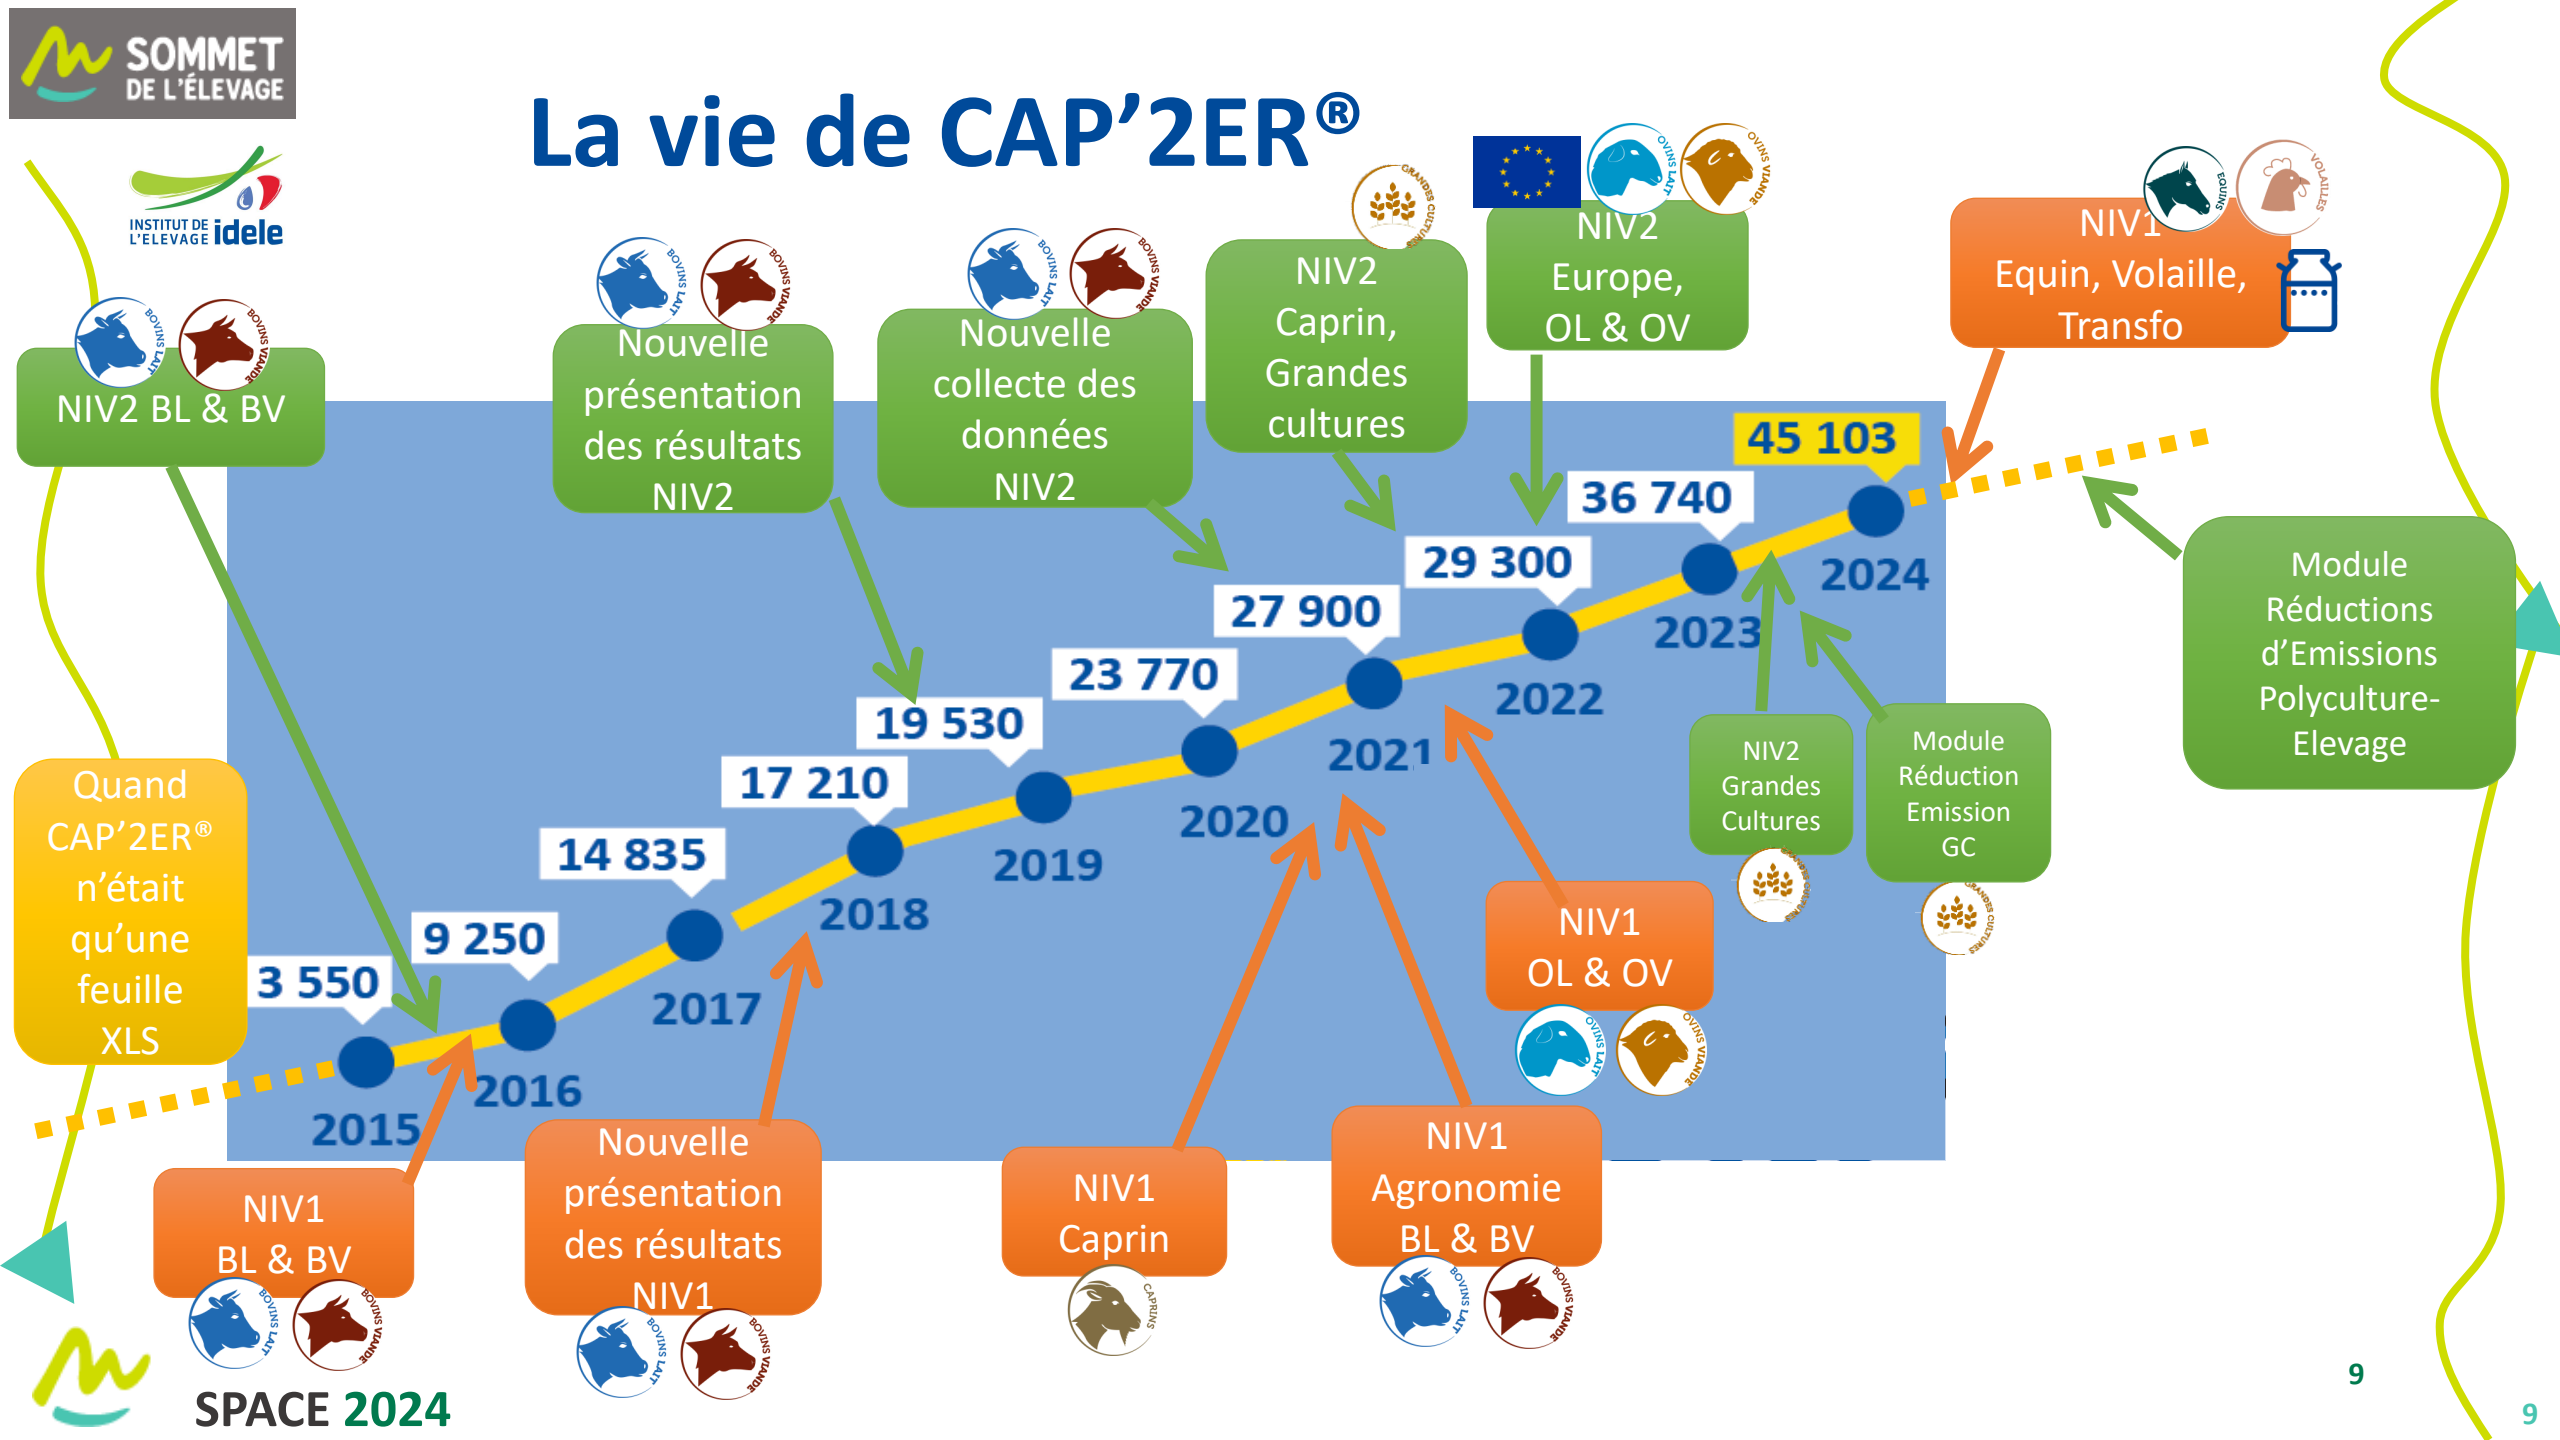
SOMMET DE L'ÉLEVAGE

INSTITUT DE L'ELEVAGE idele

La vie de CAP'2ER®

BOVINS LAIT BOVINS VIANDE
NIV2 BL & BV

BOVINS LAIT BOVINS VIANDE
Nouvelle présentation des résultats NIV2

BOVINS LAIT BOVINS VIANDE
Nouvelle collecte des données NIV2

GRANDES CULTURES
NIV2 Caprin, Grandes cultures

OVINS LAIT OVINS VIANDE
NIV2 Europe, OL & OV

EQUINS VOLAILLES
NIV1 Equin, Volaille, Transfo

Quand CAP'2ER® n'était qu'une feuille XLS

3 550
2015
9 250
2016
14 835
2017
17 210
2018
19 530
2019
23 770
2020
27 900
2021
29 300
2022
36 740
2023
45 103
2024

Module Réductions d'Emissions Polyculture-Elevage

NIV2 Grandes Cultures
GRANDES CULTURES

Module Réduction Emission GC
GRANDES CULTURES

NIV1 OL & OV
OVINS LAIT OVINS VIANDE

NIV1 BL & BV
BOVINS LAIT BOVINS VIANDE

Nouvelle présentation des résultats NIV1
BOVINS LAIT BOVINS VIANDE

NIV1 Caprin
CAPRINS

NIV1 Agronomie BL & BV
BOVINS LAIT BOVINS VIANDE

SPACE 2024

9

9